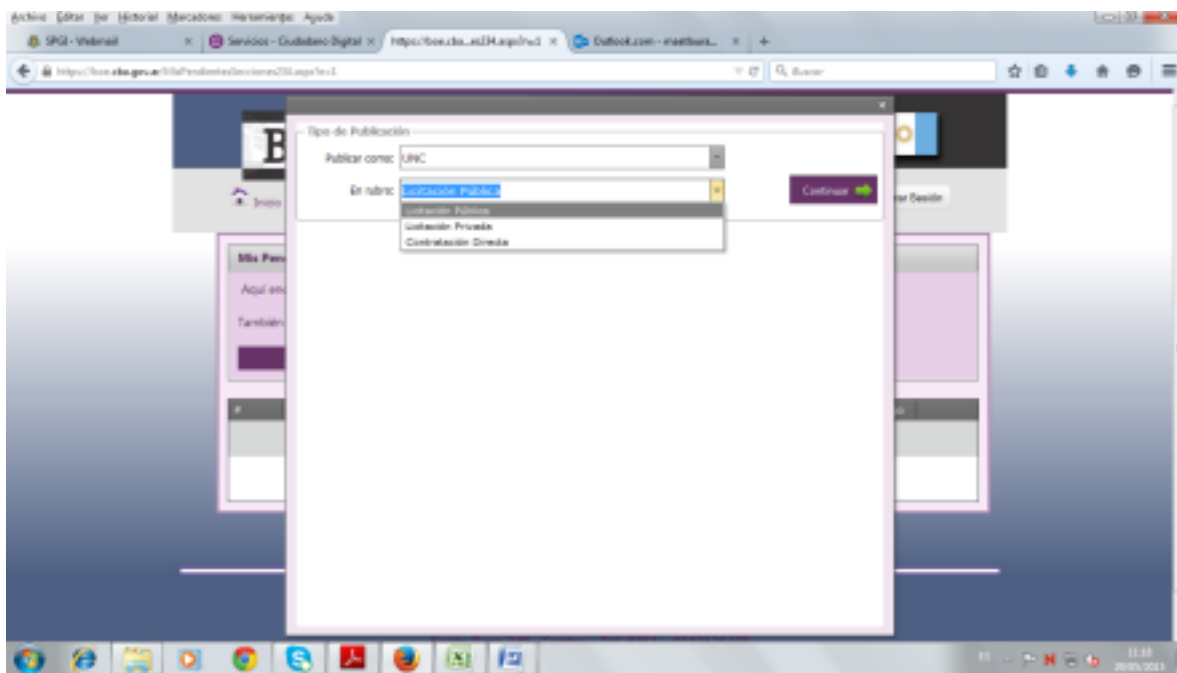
Archivo Editar Ver Historial Marcadores Herramientas Ayuda

SPGI - Webmail × Servicios - Ciudadano Digital × https://boe.cba...es234.aspx?n=1 × Outlook.com - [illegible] × +

https://boe.cba.gov.ar/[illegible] Buscar

B

Inicio

Cerrar Sesión

Mis Pen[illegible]

Aquí en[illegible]

También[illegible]

Tipo de Publicación

Publicar como: UNC

En rubro: Licitación Publica

Licitación Pública
Licitación Privada
Contratación Directa

Continuar

11:10
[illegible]